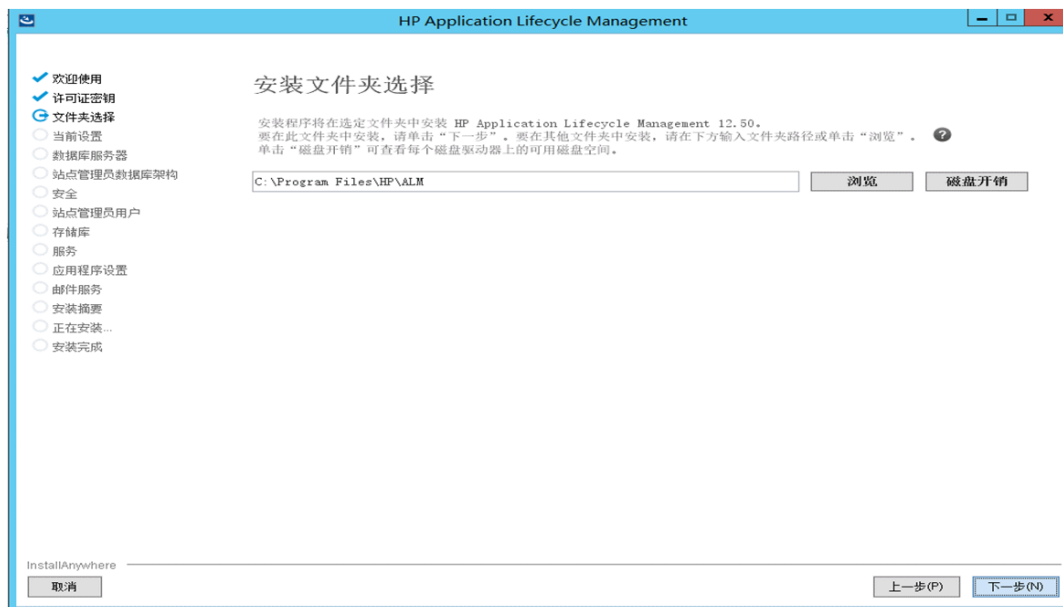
HP Application Lifecycle Management

欢迎使用
许可证密钥
文件夹选择
当前设置
数据库服务器
站点管理员数据库架构
安全
站点管理员用户
存储库
服务
应用程序设置
邮件服务
安装摘要
正在安装...
安装完成

安装文件夹选择

安装程序将在选定文件夹中安装 HP Application Lifecycle Management 12.50。
要在此文件夹中安装，请单击“下一步”。要在其他文件夹中安装，请在下方输入文件夹路径或单击“浏览”。
单击“磁盘开销”可查看每个磁盘驱动器上的可用磁盘空间。

C:\Program Files\HP\ALM

浏览

磁盘开销

InstallAnywhere

取消

上一步(P)

下一步(N)